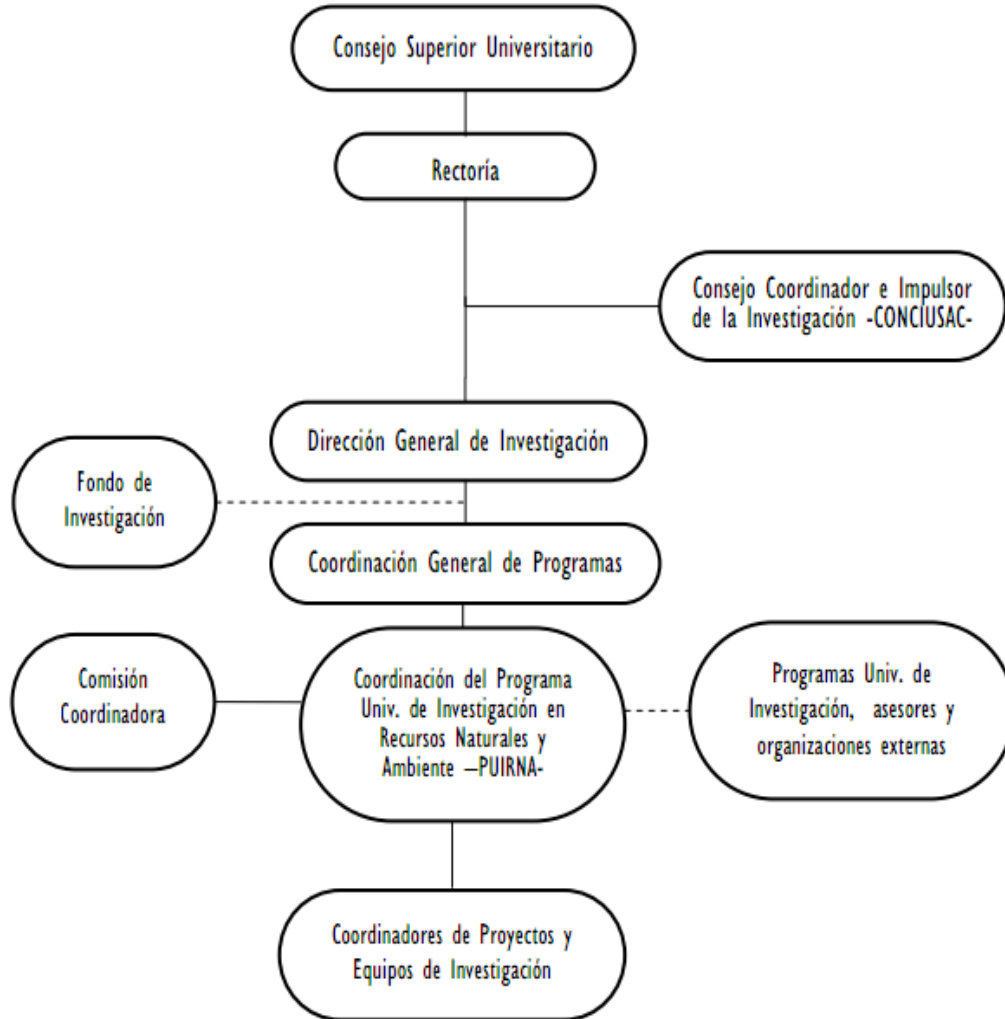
Consejo Superior Universitario

Rectoría

Consejo Coordinador e Impulsor de la Investigación -CONCIUSAC-

Dirección General de Investigación

Fondo de Investigación

Coordinación General de Programas

Comisión Coordinadora

Coordinación del Programa Univ. de Investigación en Recursos Naturales y Ambiente –PUIRNA-

Programas Univ. de Investigación, asesores y organizaciones externas

Coordinadores de Proyectos y Equipos de Investigación